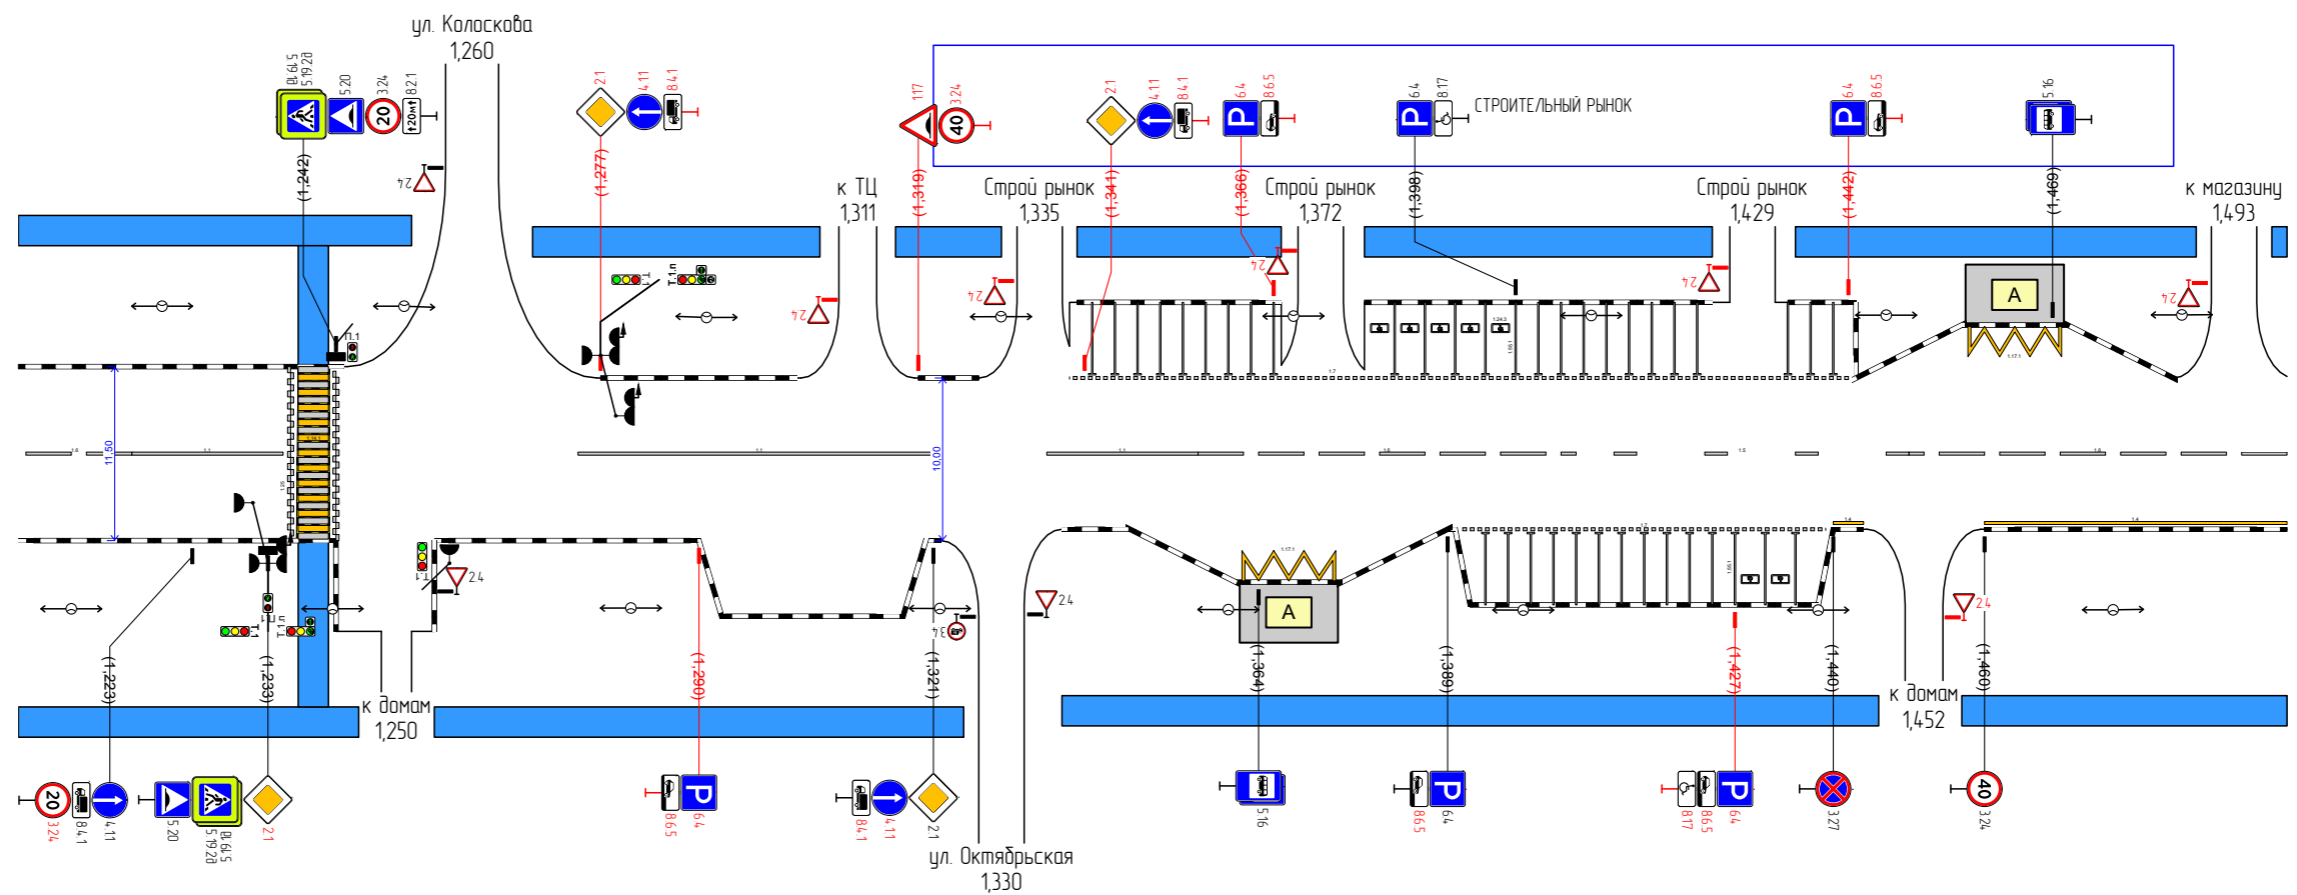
ул. Колоскова
1,260

к ТЦ
1,311

Строй рынок
1,335

Строй рынок
1,372

Строй рынок
1,429

к магазину
1,493

СТРОИТЕЛЬНЫЙ РЫНОК

5.19.2д 8.1.6.5 5.20 3.24 8.2.1
20
20м
2.1 4.1.1 8.4.1
1.17 3.24
40
2.1 4.1.1 8.4.1
6.4 8.6.5
P
6.4 8.17
P
6.4 8.6.5
P
5.16

(1,242)
(1,277)
(1,319)
(1,341)
(1,366)
(1,398)
(1,442)
(1,469)

2.4
2.4
2.4
2.4
2.4
2.4

П.1
Т.1
Т.1.п

A
A

11,50
10,00

2.4
2.4
2.4
3.4

Т.1
Т.1.п
Т.1

к домам
1,250

к домам
1,452

(1,223)
(1,233)
(1,290)
(1,321)
(1,364)
(1,389)
(1,427)
(1,440)
(1,460)

20
3.24 8.4.1 4.1.1 5.20 5.19.2д 8.1.6.5 2.1
P
8.6.5 6.4
8.4.1 4.1.1 2.1
5.16
P
8.6.5 6.4
P
8.17 8.6.5 6.4
3.27
40
3.24

ул. Октябрьская
1,330